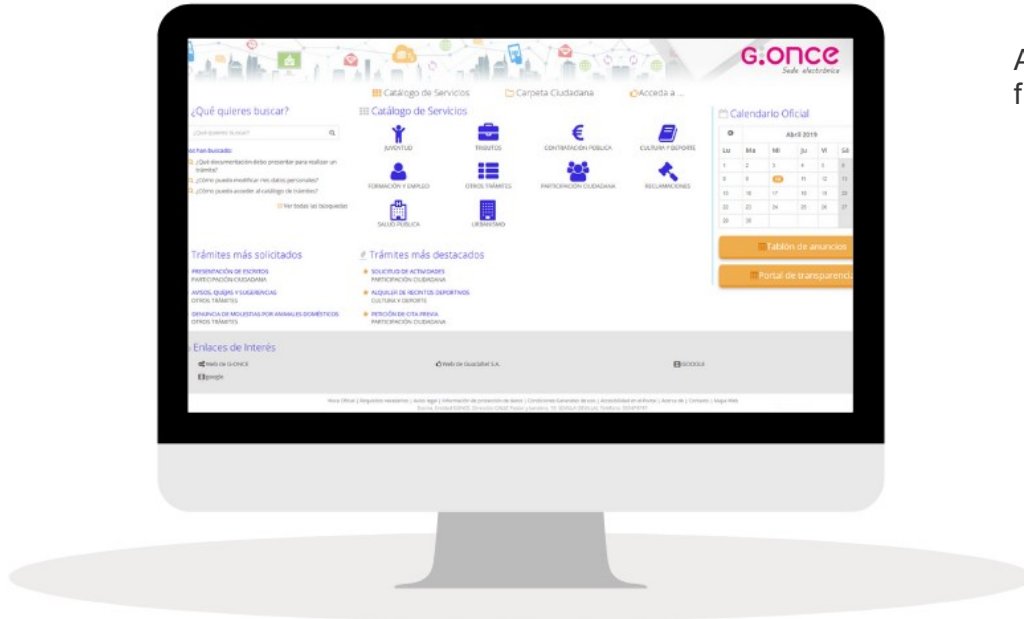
G.ONCE
Sede electrónica

Catálogo de Servicios | Carpeta Ciudadana | Acceda a ...

¿Qué quieres buscar?

¿Qué quieres buscar?

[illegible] han buscado:
1. ¿Qué documentación debo presentar para realizar un trámite?
2. ¿Cómo puedo modificar mis datos personales?
3. ¿Cómo puedo acceder al catálogo de trámites?
Ver todas las búsquedas

Catálogo de Servicios
JUVENTUD
TRIBUTOS
CONTRATACIÓN PÚBLICA
CULTURA Y DEPORTE
FORMACIÓN Y EMPLEO
OTROS TRÁMITES
PARTICIPACIÓN CIUDADANA
RECLAMACIONES
SALUD PÚBLICA
URBANISMO

Calendario Oficial
Abril 2019
| Lu | Ma | Mi | Ju | Vi | Sá |
|---|---|---|---|---|---|
| 1 | 2 | 3 | 4 | 5 | 6 |
| 8 | 9 | 10 | 11 | 12 | 13 |
| 15 | 16 | 17 | 18 | 19 | 20 |
| 22 | 23 | 24 | 25 | 26 | 27 |
| 29 | 30 | | | | |

Tablón de anuncios
Portal de transparencia

Trámites más solicitados
PRESENTACIÓN DE ESCRITOS
PARTICIPACIÓN CIUDADANA
AVISOS, QUEJAS Y SUGERENCIAS
OTROS TRÁMITES
DENUNCIA DE MOLESTIAS POR ANIMALES DOMÉSTICOS
OTROS TRÁMITES

Trámites más destacados
SOLICITUD DE ACTIVIDADES
PARTICIPACIÓN CIUDADANA
ALQUILER DE RECINTOS DEPORTIVOS
CULTURA Y DEPORTE
PETICIÓN DE CITA PREVIA
PARTICIPACIÓN CIUDADANA

Enlaces de Interés
Web de G-ONCE
Web de Guadaltel S.A.
GOOGLE
google

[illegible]

A
f